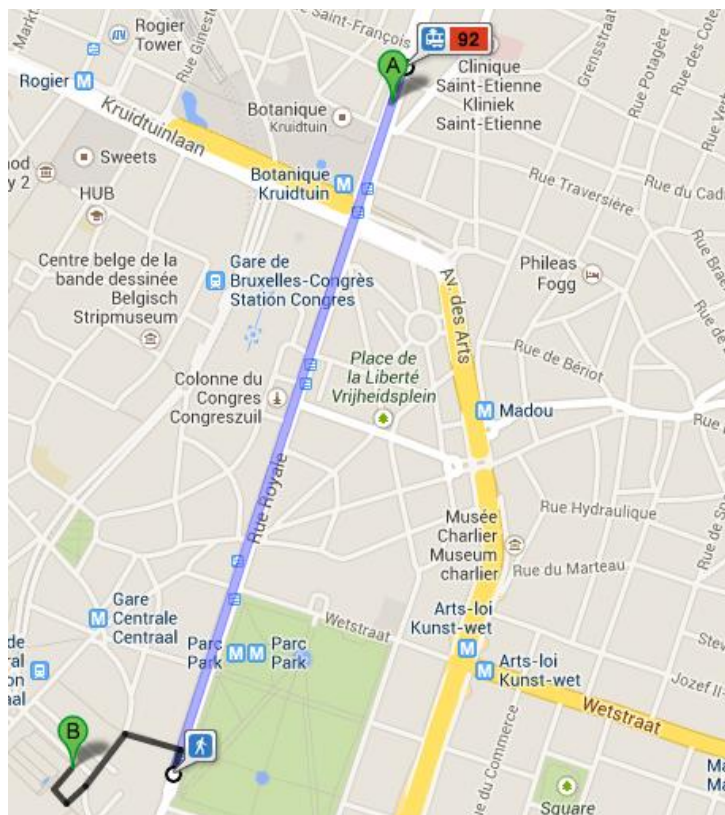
Markt
Rogier Tower
Rue Gineste
Saint-François
92
A
Clinique Saint-Etienne Kliniek Saint-Etienne
Grensstraat
Rue Potagère
Rue des Cote
Rue Ve
Rogier
Botanique Kruidtuin
Kruidtuinlaan
hod y 2
Sweets
HUB
Botanique Kruidtuin
Rue Traversière
Rue du Cad
Rue Brab
Centre belge de la bande dessinée Belgisch Stripmuseum
Gare de Bruxelles-Congrès Station Congres
Av. des Arts
Phileas Fogg
Place de la Liberté Vrijheidsplein
Rue de Bériot
Colonne du Congres Congreszuil
Madou
Rue
Rue Royale
Musée Charlier Museum charlier
Rue Hydraulique
Rue de Sp
Rue du Marteau
Gare Centrale Centraal
Wetstraat
Arts-loi Kunst-wet
Stev
de ral on al
Parc Park
Parc Park
Arts-loi Kunst-wet
Jozef II
Wetstraat
B
Rue du Commerce
Square
Ma Ma